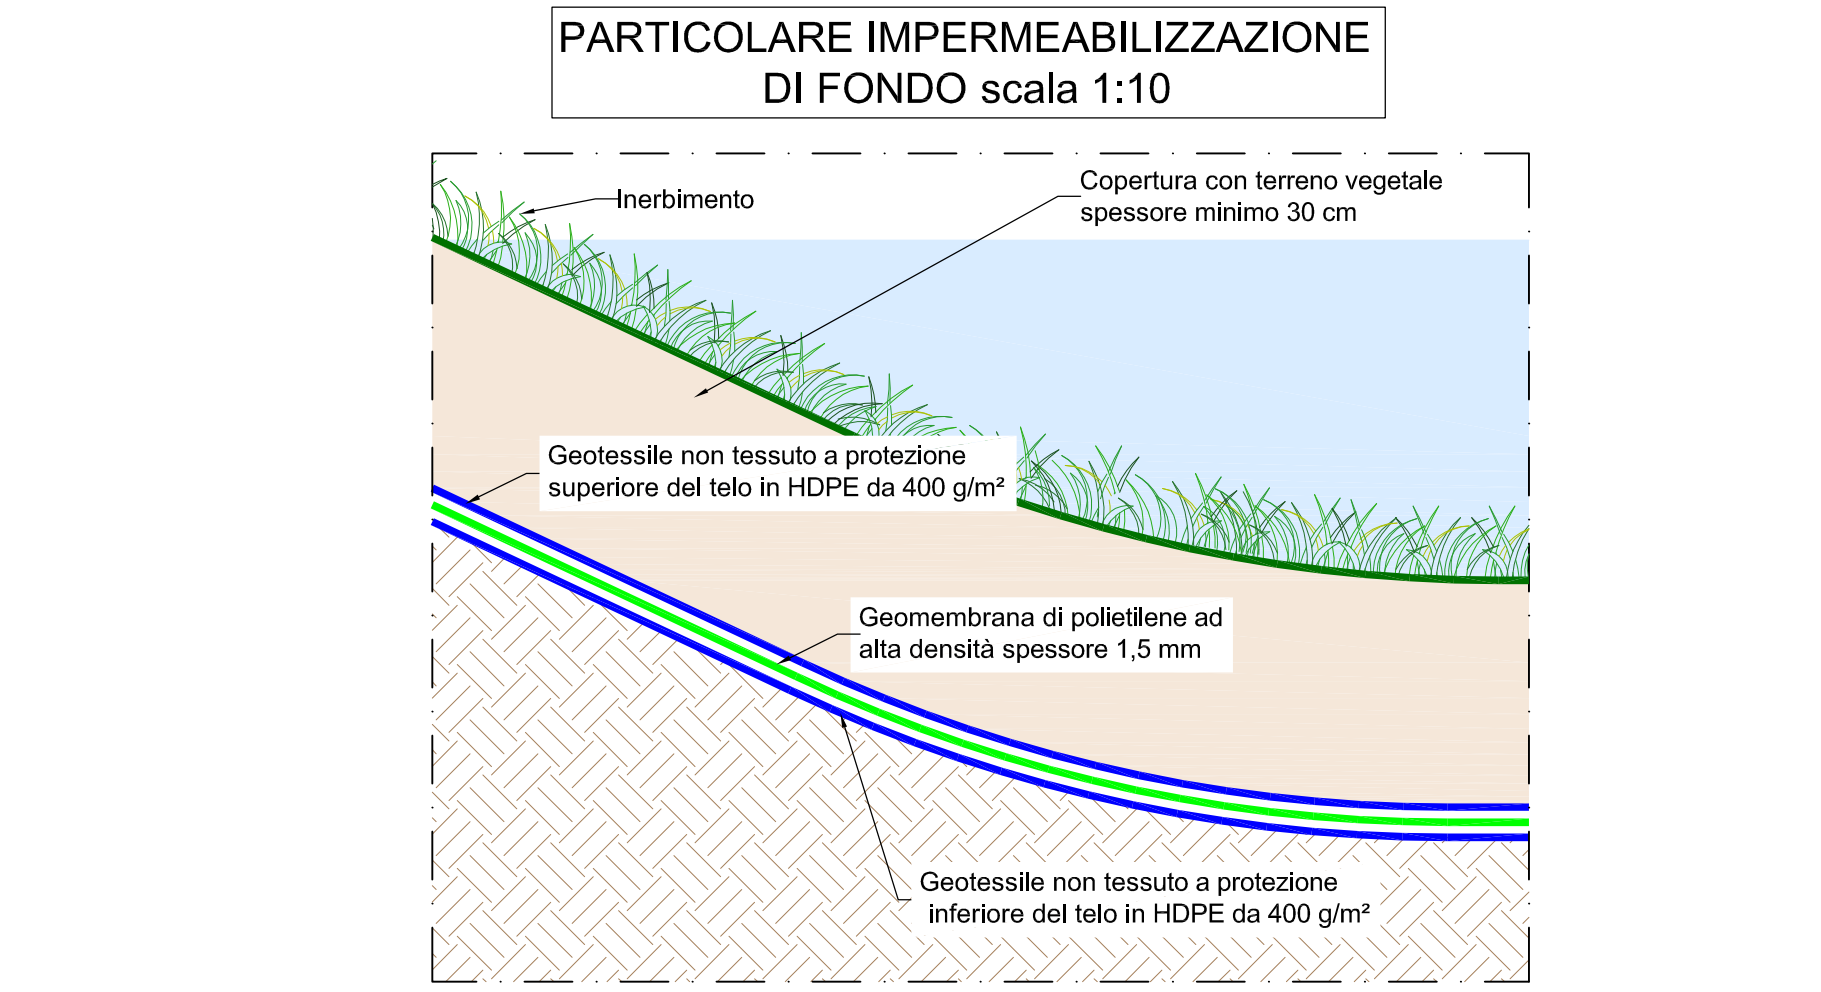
PARTICOLARE IMPERMEABILIZZAZIONE
DI FONDO scala 1:10

Inerbimento

Copertura con terreno vegetale
spessore minimo 30 cm

Geotessile non tessuto a protezione
superiore del telo in HDPE da 400 g/m²

Geomembrana di polietilene ad
alta densità spessore 1,5 mm

Geotessile non tessuto a protezione
inferiore del telo in HDPE da 400 g/m²